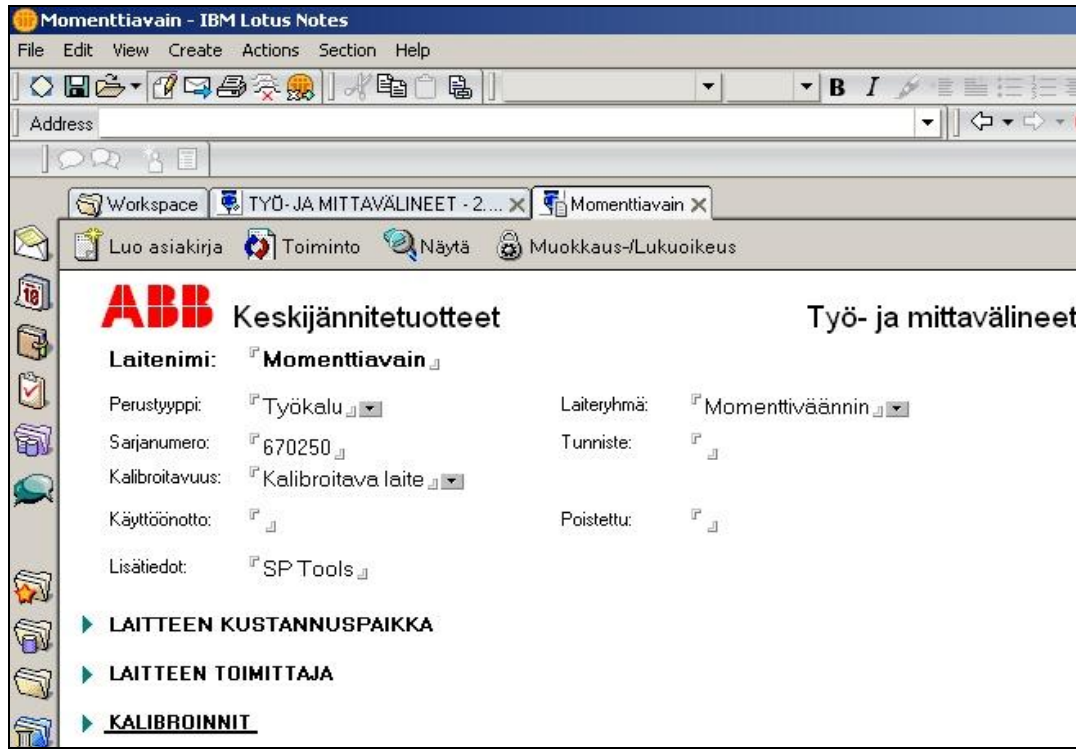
Momenttiavain - IBM Lotus Notes

File Edit View Create Actions Section Help

B I

Address

Workspace | TYÖ- JA MITTAVÄLINEET - 2.... | Momenttiavain

Luo asiakirja Toiminto Näytä Muokkaus-/Lukuoikeus

ABB Keskijännitetuotteet

Työ- ja mittavälineet

Laitenimi: Momenttiavain

| | | | |
|---|---|---|---|
| Perustyyppi: | Työkalu | Laiteryhmä: | Momenttiväännin |
| Sarjanumero: | 670250 | Tunniste: | |
| Kalibroitavuus: | Kalibroitava laite | | |
| Käyttöönotto: | | Poistettu: | |
| Lisätiedot: | SP Tools | | |

LAITTEEN KUSTANNUSPAIKKA

LAITTEEN TOIMITTAJA

KALIBROINNIT